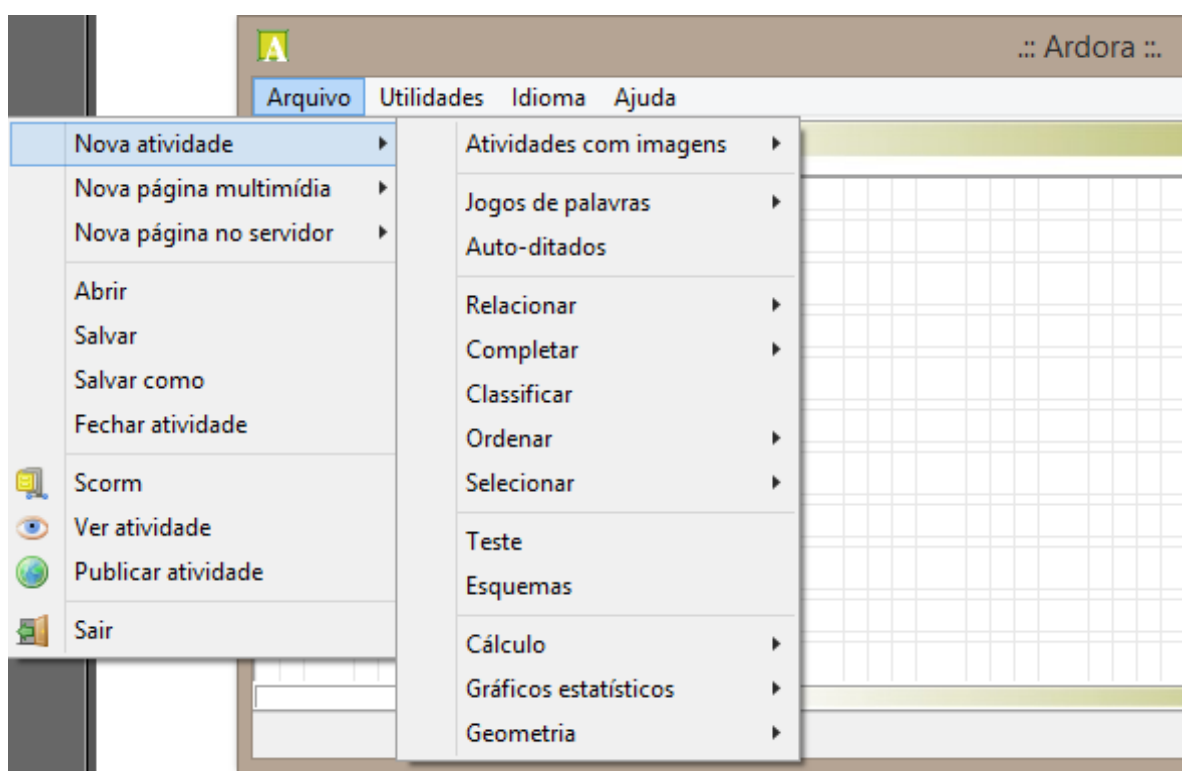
A

.:: Ardora ::.

Arquivo Utilidades Idioma Ajuda

Nova atividade
Nova página multimídia
Nova página no servidor

Abrir
Salvar
Salvar como
Fechar atividade

Scorm
Ver atividade
Publicar atividade

Sair

Atividades com imagens

Jogos de palavras
Auto-ditados

Relacionar
Completar
Classificar
Ordenar
Selecionar

Teste
Esquemas

Cálculo
Gráficos estatísticos
Geometria